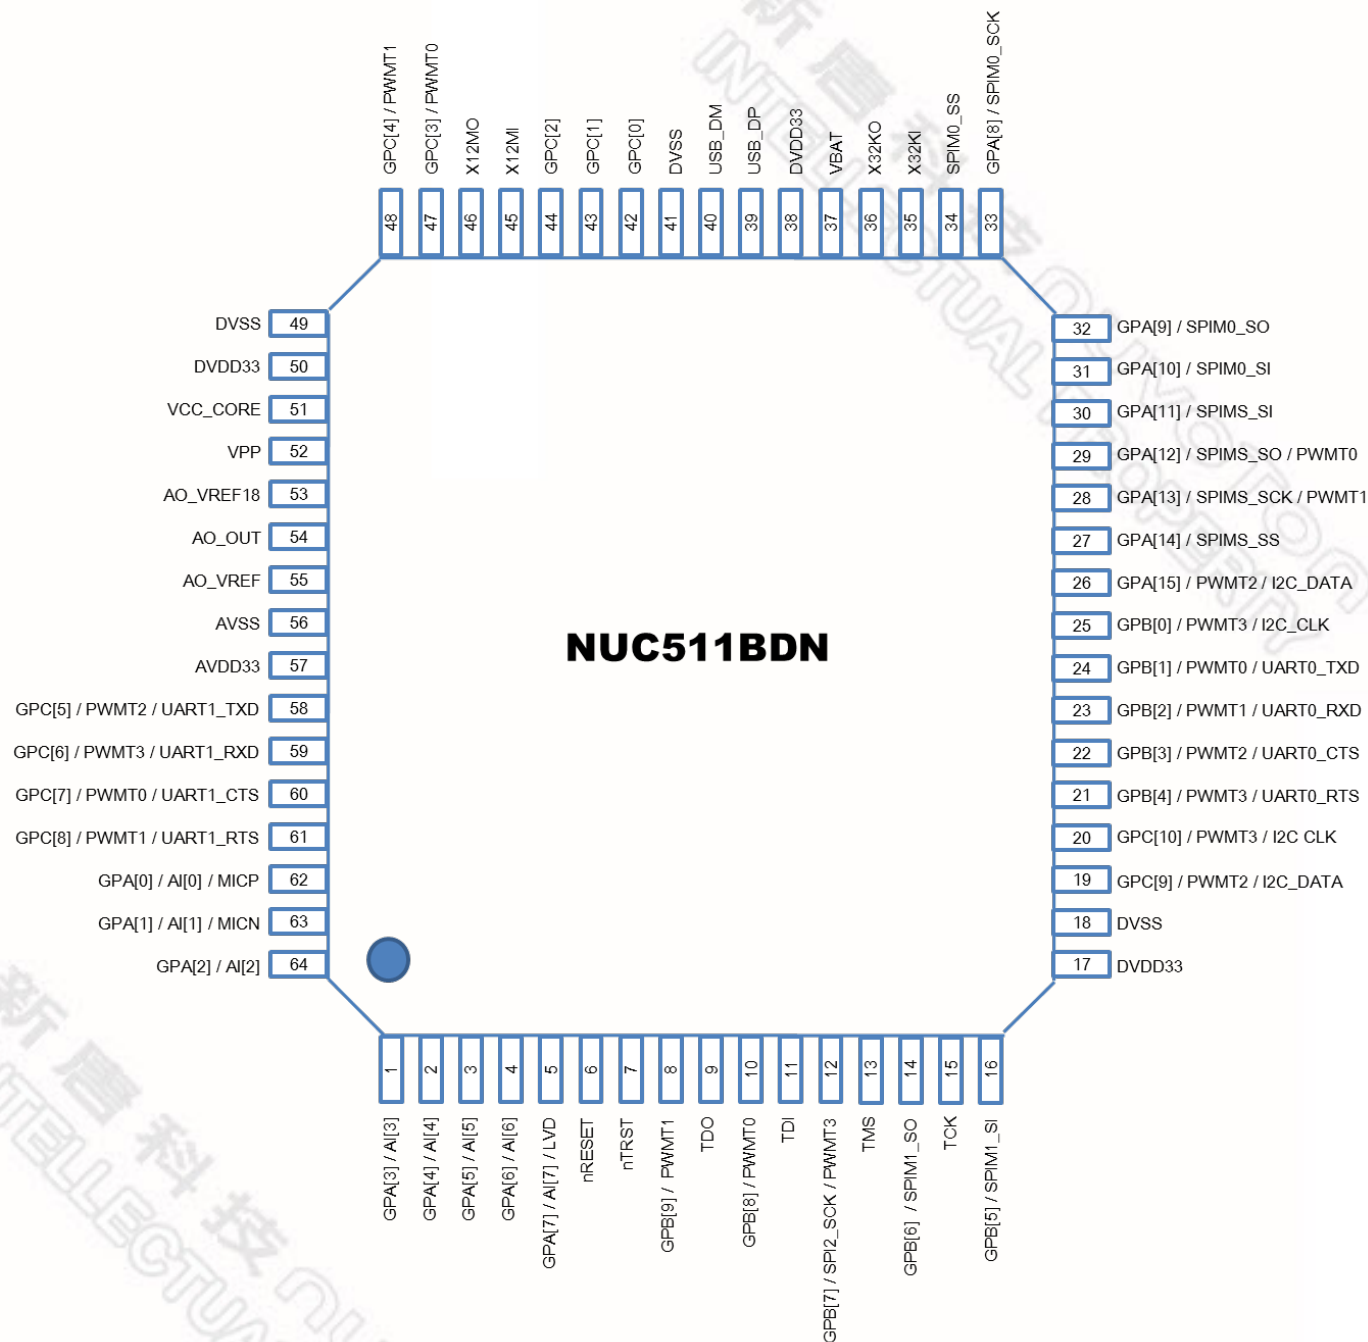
GPC[4] / PWMT1
GPC[3] / PWMT0
X12MO
X12MI
GPC[2]
GPC[1]
GPC[0]
DVSS
USB_DM
USB_DP
DVDD33
VBAT
X32KO
X32KI
SPIM0_SS
GPA[8] / SPIM0_SCK

48
47
46
45
44
43
42
41
40
39
38
37
36
35
34
33

DVSS 49
DVDD33 50
VCC_CORE 51
VPP 52
AO_VREF18 53
AO_OUT 54
AO_VREF 55
AVSS 56
AVDD33 57
GPC[5] / PWMT2 / UART1_TXD 58
GPC[6] / PWMT3 / UART1_RXD 59
GPC[7] / PWMT0 / UART1_CTS 60
GPC[8] / PWMT1 / UART1_RTS 61
GPA[0] / AI[0] / MICP 62
GPA[1] / AI[1] / MICN 63
GPA[2] / AI[2] 64

32 GPA[9] / SPIM0_SO
31 GPA[10] / SPIM0_SI
30 GPA[11] / SPIMS_SI
29 GPA[12] / SPIMS_SO / PWMT0
28 GPA[13] / SPIMS_SCK / PWMT1
27 GPA[14] / SPIMS_SS
26 GPA[15] / PWMT2 / I2C_DATA
25 GPB[0] / PWMT3 / I2C_CLK
24 GPB[1] / PWMT0 / UART0_TXD
23 GPB[2] / PWMT1 / UART0_RXD
22 GPB[3] / PWMT2 / UART0_CTS
21 GPB[4] / PWMT3 / UART0_RTS
20 GPC[10] / PWMT3 / I2C CLK
19 GPC[9] / PWMT2 / I2C_DATA
18 DVSS
17 DVDD33

NUC511BDN

1
2
3
4
5
6
7
8
9
10
11
12
13
14
15
16

GPA[3] / AI[3]
GPA[4] / AI[4]
GPA[5] / AI[5]
GPA[6] / AI[6]
GPA[7] / AI[7] / LVD
nRESET
nTRST
GPB[9] / PWMT1
TDO
GPB[8] / PWMT0
TDI
GPB[7] / SPI2_SCK / PWMT3
TMS
GPB[6] / SPIM1_SO
TCK
GPB[5] / SPIM1_SI